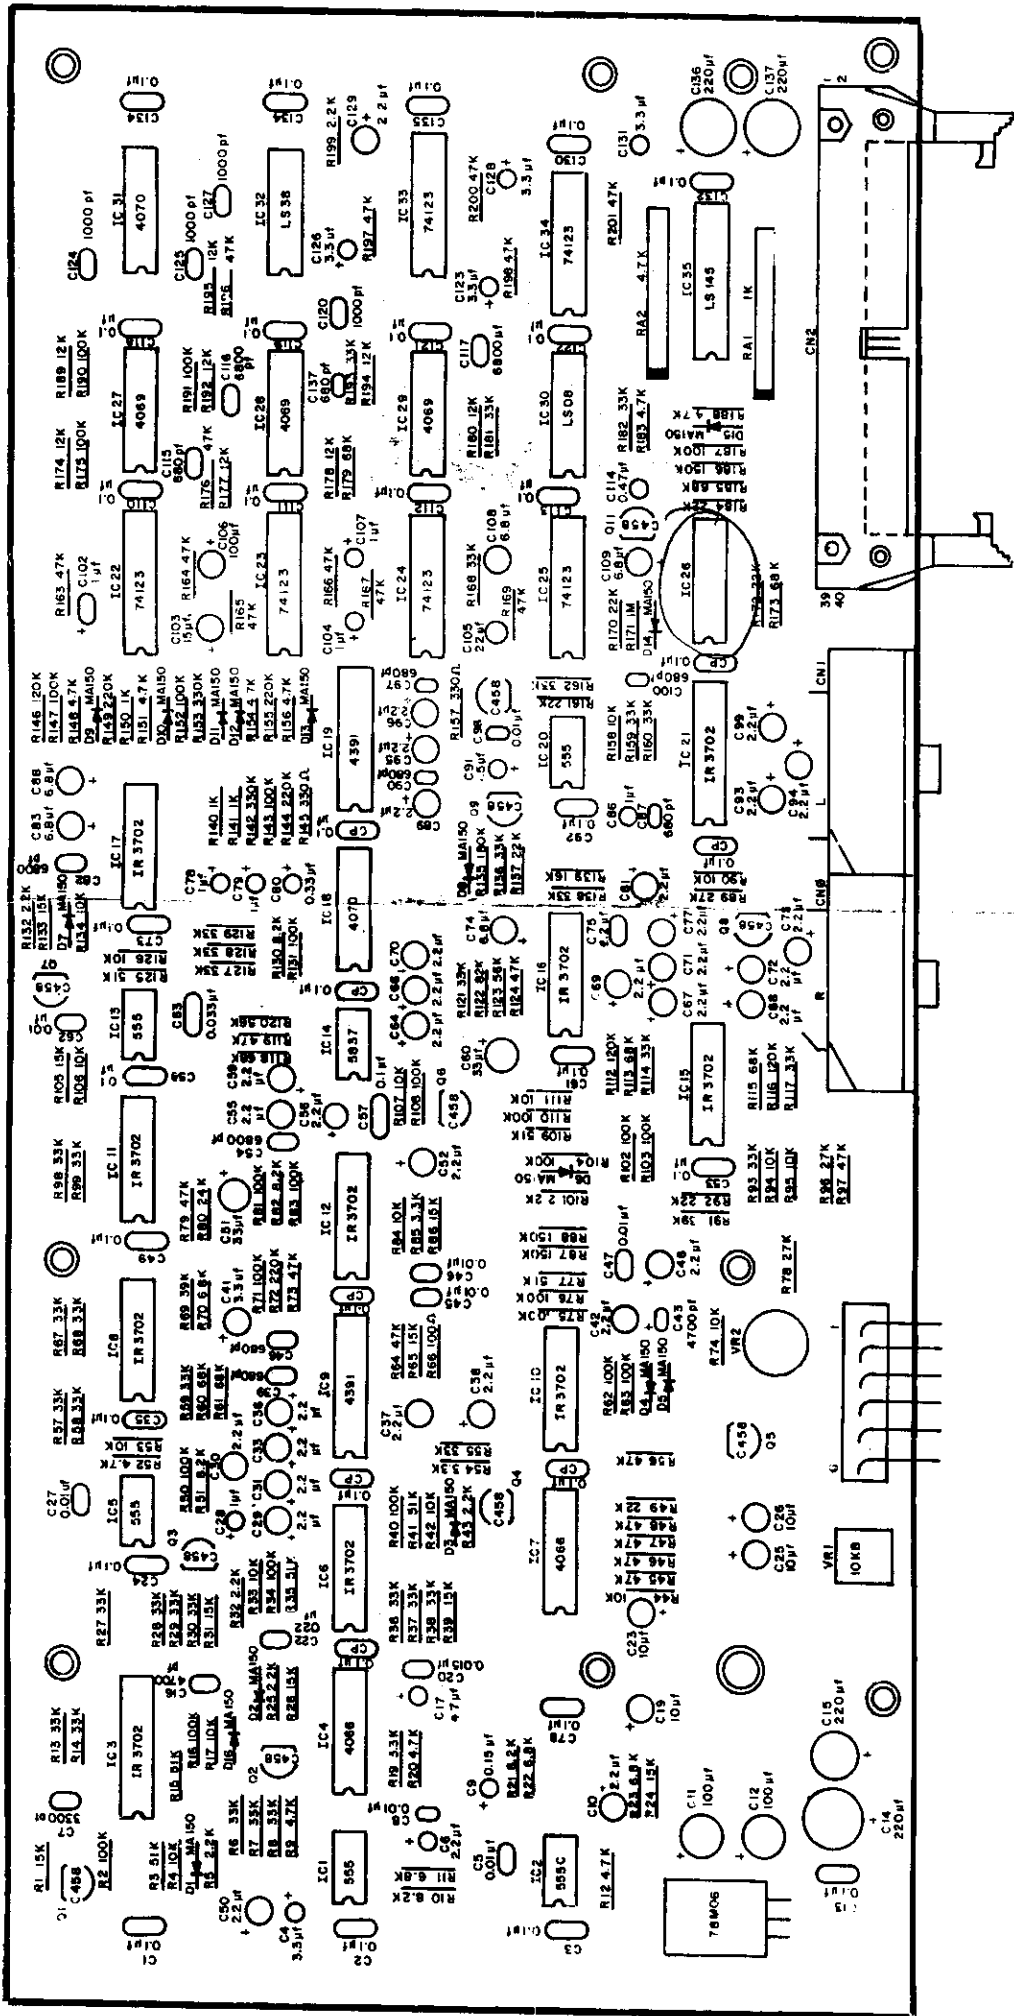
C134 0.1µf
IC 31 4070
C124 1000 pf
C125 1000pf
C127 1000pf
R195 12K
R196 47K
C136 0.1µf
IC 32 LS38
R199 2.2K
C129 2.2µf
C126 3.3µf
R197 47K
C135 0.1µf
IC 33 74123
R200 47K
C128 3.3µf
C123 3.3µf
R198 47K
C130 0.1µf
IC 34 74123
C131 3.3µf
R201 47K
C136 220µf
C137 220µf
1 2
C133 0.1µf
IC 35 LS145
RA2 4.7K
RA1 1K
CN2
R189 12K
R190 100K
IC 27 4069
R191 100K
R192 12K
C116 6800 pf
IC 28 4069
C120 1000pf
C137 680pf
R193 33K
R194 12K
IC 29 4069
C117 6800pf
IC 30 LS08
R182 33K
R183 4.7K
R188 4.7K
D15 MA150
R187 100K
R186 150K
R185 68K
R184 22K
R174 12K
R175 100K
C115 680pf
R176 47K
R177 12K
R178 12K
R179 68K
R180 12K
R181 33K
C114 0.47µf
Q11 C458
R163 47K
C102 1µf
IC 22 74123
C103 15µf
R164 47K
C106 100µf
R165 47K
IC 23 74123
R166 47K
C107 1µf
R167 47K
C104 1µf
IC 24 74123
R168 33K
C108 6.8µf
R169 47K
C105 22µf
IC 25 74123
C109 6.8µf
D14 MA150
R170 22K
R171 1M
IC 26
R172 33K
R173 68K
39 40
R146 120K
R147 100K
R148 4.7K
D9 MA150
R149 220K
R150 1K
R151 4.7K
D10 MA150
R152 100K
R153 330K
D11 MA150
D12 MA150
R154 4.7K
R155 220K
R156 4.7K
D13 MA150
R157 330Ω
IC 19 4391
C97 680pf
C96 2.2µf
C95 2.2µf
C90 680pf
C89 2.2µf
C458
C98 0.01µf
R162 33K
R161 22K
IC 20 555
C91 .5µf
C100 680pf
CP 0.1µf
R158 10K
R159 33K
R160 33K
IC 21 IR3702
C99 2.2µf
C93 2.2µf
C94 2.2µf
CN1
L
C88 6.8µf
C83 6.8µf
IC 17 IR3702
C82 6800
R140 1K
R141 1K
R142 330K
R143 100K
R144 220K
R145 330Ω
Q9 C458
D8 MA150
R135 150K
R136 33K
R137 22K
C92
C86 1µf
C87 680pf
R132 2.2K
R133 15K
D7 MA150
R134 10K
C78 1µf
C79 1µf
C80 0.33µf
IC 18 4070
CP
R138 33K
R139 15K
C81 2.2µf
R90 10K
R89 27K
CN9
C73
R128 33K
R129 33K
R126 10K
R125 51K
R127 33K
R130 8.2K
R131 100K
C70
C69
C74 6.8µf
C75 2.2µf
C77 2.2µf
C71 2.2µf
Q8 C458
C78 2.2µf
C72 2.2µf
Q7 C459
IC 13 555
C63 0.033µf
R120 68K
R119 47K
R118 33K
IC 14 5037
C64 2.2µf
C66 2.2µf
C68 2.2µf
R121 33K
R122 82K
R123 56K
R124 47K
IC 16 IR3702
C69 2.2µf
C67 2.2µf
C68 2.2µf
R
R105 15K
R106 10K
C59
C62
C60 33µf
C61
R112 120K
R113 68K
R114 33K
IC 15 IR3702
R115 68K
R116 120K
R117 33K
C58 2.2µf
C55 2.2µf
C56 2.2µf
C57 0.1µf
R107 10K
R108 100K
Q6 C458
R111 10K
R110 100K
R109 51K
IC 11 IR3702
R98 33K
R99 33K
C54 6800pf
C51 33µf
R81 100K
R82 8.2K
R83 100K
IC 12 IR3702
C52 2.2µf
D6 MA150
R104 100K
R102 100K
R103 100K
C53
R93 33K
R94 10K
R95 10K
R96 27K
R97 47K
R92 22K
R91 18K
R101 2.2K
C49 0.1µf
R79 47K
R80 24K
R84 10K
R85 3.3K
R86 15K
R88 10K
R87 150K
R77 51K
R76 100K
R75 10K
C47 0.01µf
C48 2.2µf
R78 27K
IC 8 IR3702
R67 33K
R68 33K
R69 39K
R70 6.8K
C41 3.3µf
R71 100K
R72 220K
R73 47K
C40
IC 9 4391
R64 47K
R65 15K
R66 100Ω
C45 0.01µf
C46
C42 2.2µf
C43 4700pf
R74 10K
VR2
1
R57 33K
R58 33K
C35
R59 33K
R60 68K
R61 68K
C36
C34 2.2µf
C37 2.2µf
C38 2.2µf
IC 10 IR3702
R62 100K
R63 100K
D4 MA150
D5 MA150
R56 47K
Q5 C458
6
C27 0.01µf
R52 4.7K
R53 10K
IC 5 555
C30 2.2µf
R50 100K
R51 8.2K
C33 2.2µf
C31 2.2µf
C28 1µf
C29 2.2µf
R55 33K
R54 3.3K
Q4 C458
CP 0.1µf
IC 7 4066
R49 22K
R48 47K
R47 47K
R46 47K
R45 47K
R44 10K
C26 10µf
C25 10µf
VR1 10KB
C24 0.1µf
Q3 C458
R27 33K
R28 33K
R29 33K
R30 33K
R31 15K
R32 2.2K
R33 10K
R34 100K
R35 5.1K
C22
IC 6 IR3702
R36 33K
R37 33K
R38 33K
R39 15K
R40 100K
R41 51K
R42 10K
D3 MA150
R43 2.2K
C23 10µf
R13 33K
R14 33K
IC 3 IR3702
R15 51K
R16 100K
R17 10K
D16 MA150
D2 MA150
R25 2.2K
R26 15K
Q2 C458
IC 4 4066
C17 4.7µf
C20 0.015µf
C18 0.1µf
C19 10µf
C15 220µf
R19 33K
R20 4.7K
C9 0.15µf
R21 8.2K
R22 6.8K
R23 6.8K
R24 15K
C10 2.2µf
C11 100µf
C12 100µf
C14 220µf
C7 3300
R1 15K
Q1 C458
R2 100K
R3 51K
R4 10K
D1 MA150
R5 2.2K
R6 33K
R7 33K
R8 33K
R9 4.7K
C50 2.2µf
C4 3.3µf
IC1 555
C8 0.01µf
C6 2.2µf
R11 6.8K
R10 8.2K
C5 0.01µf
IC2 555C
R12 4.7K
78M06
C13 0.1µf
C1 0.1µf
C2 0.1µf
C3 0.1µf